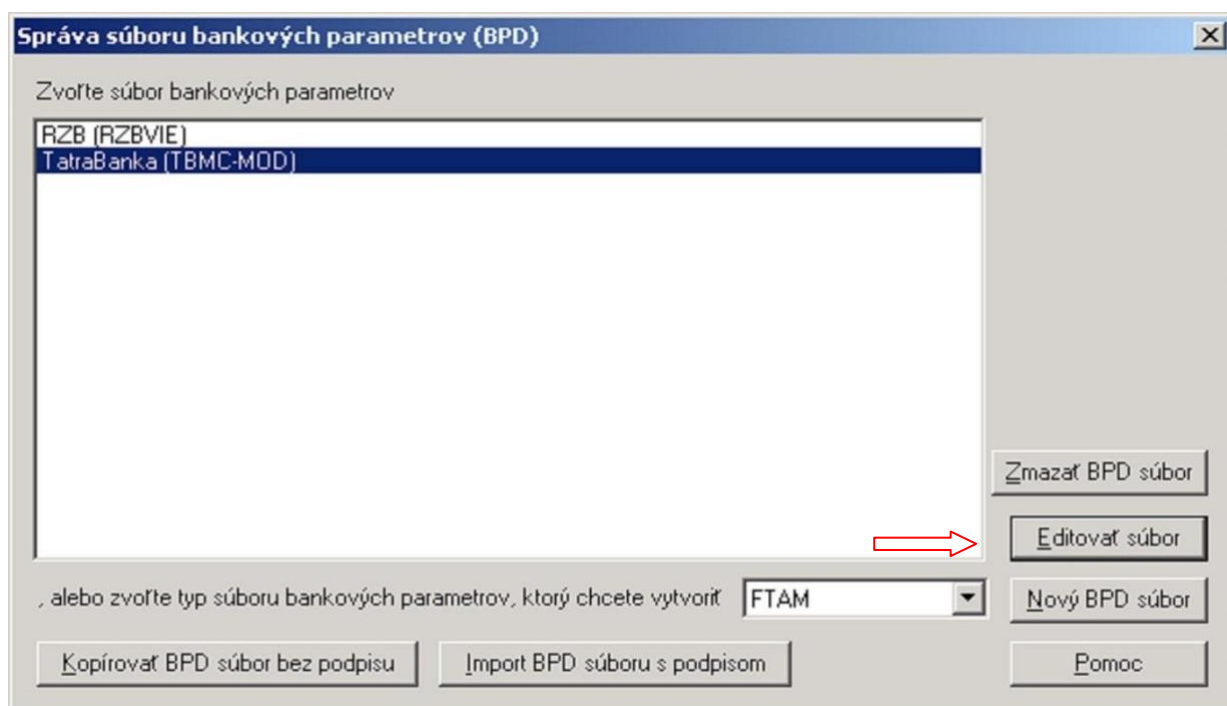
Správa súboru bankových parametrov (BPD)

Zvoľte súbor bankových parametrov

RZB (RZBVIE)
TatraBanka (TBMC-MOD)

Zmazať BPD súbor

Editovať súbor

, alebo zvoľte typ súboru bankových parametrov, ktorý chcete vytvoriť

FTAM

Nový BPD súbor

Kopírovať BPD súbor bez podpisu

Import BPD súboru s podpisom

Pomoc